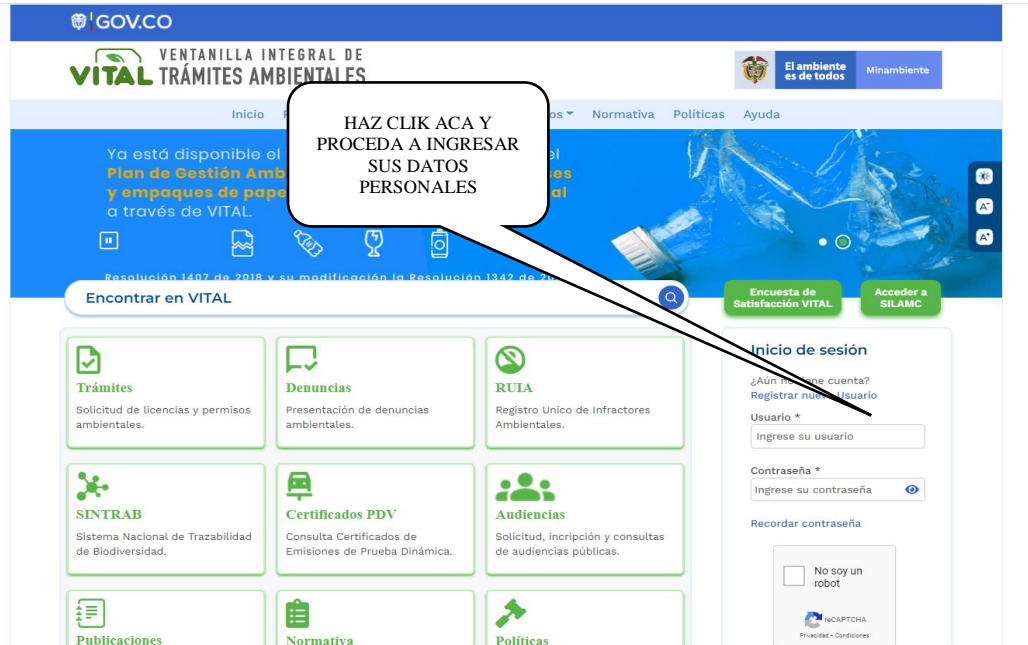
GOV.CO

VITAL VENTANILLA INTEGRAL DE TRÁMITES AMBIENTALES

El ambiente es de todos | Minambiente

Inicio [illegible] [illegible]os Normativa Políticas Ayuda

HAZ CLIK ACA Y PROCEDA A INGRESAR SUS DATOS PERSONALES

Ya está disponible el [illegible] el Plan de Gestión Amb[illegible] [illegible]es y empaques de pape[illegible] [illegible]al a través de VITAL.

Resolución 1407 de 2018 y su modificación la Resolución 1342 de 20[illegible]

Encontrar en VITAL

Encuesta de Satisfacción VITAL

Acceder a SILAMC

Trámites
Solicitud de licencias y permisos ambientales.

Denuncias
Presentación de denuncias ambientales.

RUIA
Registro Unico de Infractores Ambientales.

SINTRAB
Sistema Nacional de Trazabilidad de Biodiversidad.

Certificados PDV
Consulta Certificados de Emisiones de Prueba Dinámica.

Audiencias
Solicitud, incripción y consultas de audiencias públicas.

Publicaciones

Normativa

Políticas

Inicio de sesión
¿Aún n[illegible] tiene cuenta?
Registrar nue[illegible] Usuario
Usuario *
Ingrese su usuario
Contraseña *
Ingrese su contraseña
Recordar contraseña

No soy un robot
reCAPTCHA
Privacidad - Condiciones